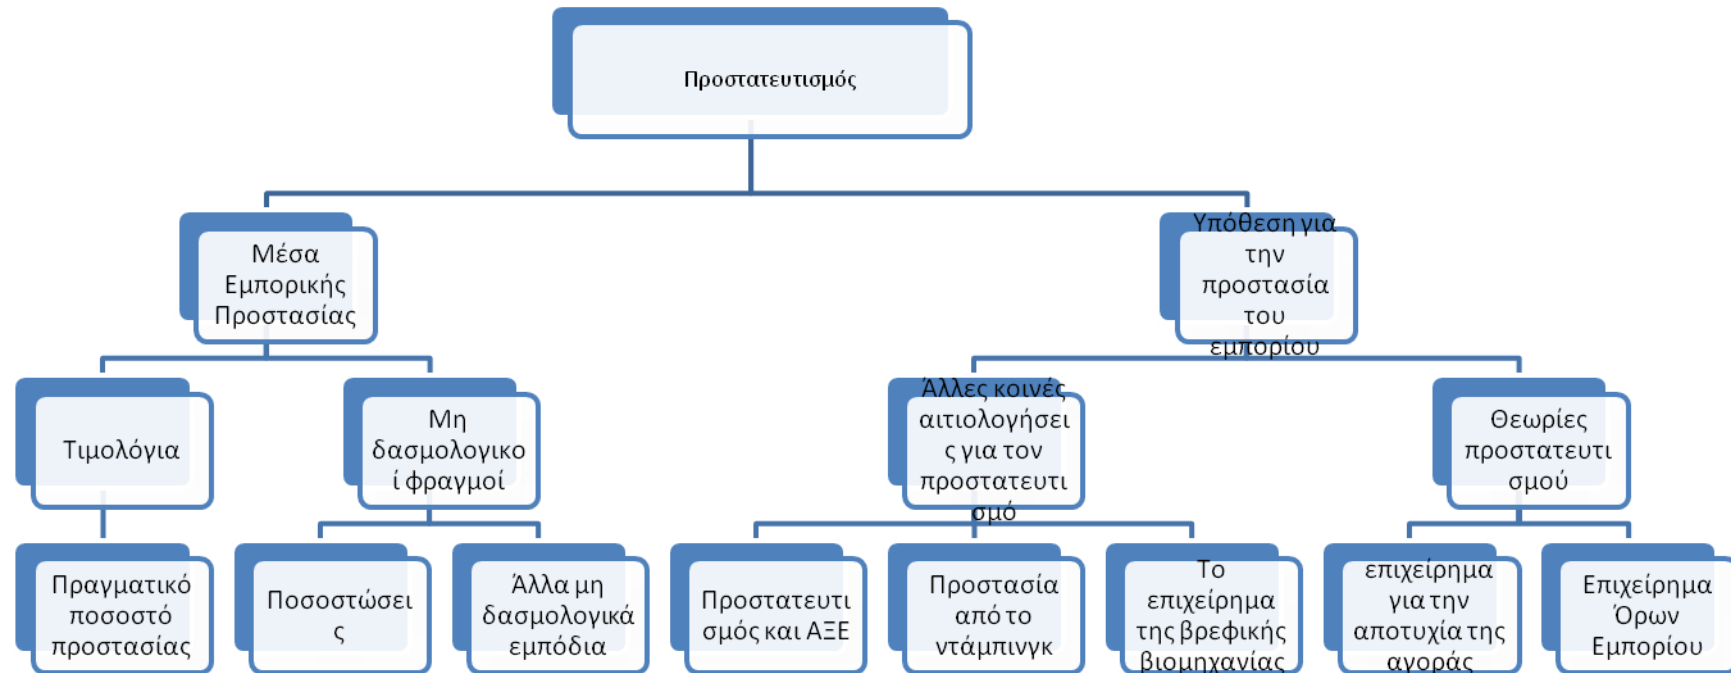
Προστατευτισμός

Μέσα Εμπορικής Προστασίας

Υπόθεση για την προστασία του εμπορίου

Τιμολόγια

Μη δασμολογικοί φραγμοί

Άλλες κοινές αιτιολογήσεις για τον προστατευτισμό

Θεωρίες προστατευτισμού

Πραγματικό ποσοστό προστασίας

Ποσοστώσεις

Άλλα μη δασμολογικά εμπόδια

Προστατευτισμός και ΑΞΕ

Προστασία από το ντάμπινγκ

Το επιχείρημα της βρεφικής βιομηχανίας

επιχείρημα για την αποτυχία της αγοράς

Επιχείρημα Όρων Εμπορίου